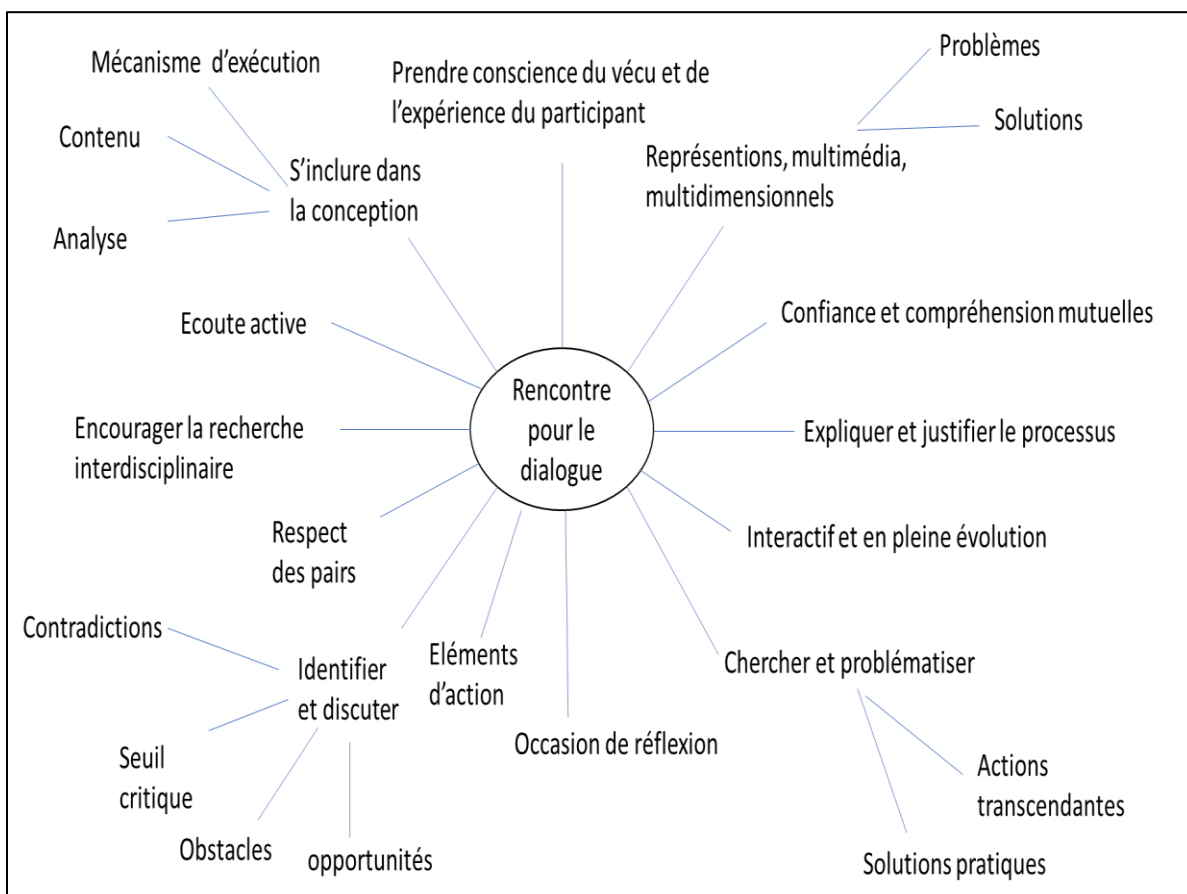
Rencontre pour le dialogue

Prendre conscience du vécu et de l'expérience du participant

Représentions, multimédia, multidimensionnels

Problèmes

Solutions

Confiance et compréhension mutuelles

Expliquer et justifier le processus

Interactif et en pleine évolution

Chercher et problématiser

Actions transcendantes

Solutions pratiques

Occasion de réflexion

Eléments d'action

Identifier et discuter

Contradictions

Seuil critique

Obstacles

opportunités

Respect des pairs

Encourager la recherche interdisciplinaire

Ecoute active

S'inclure dans la conception

Mécanisme d'exécution

Contenu

Analyse